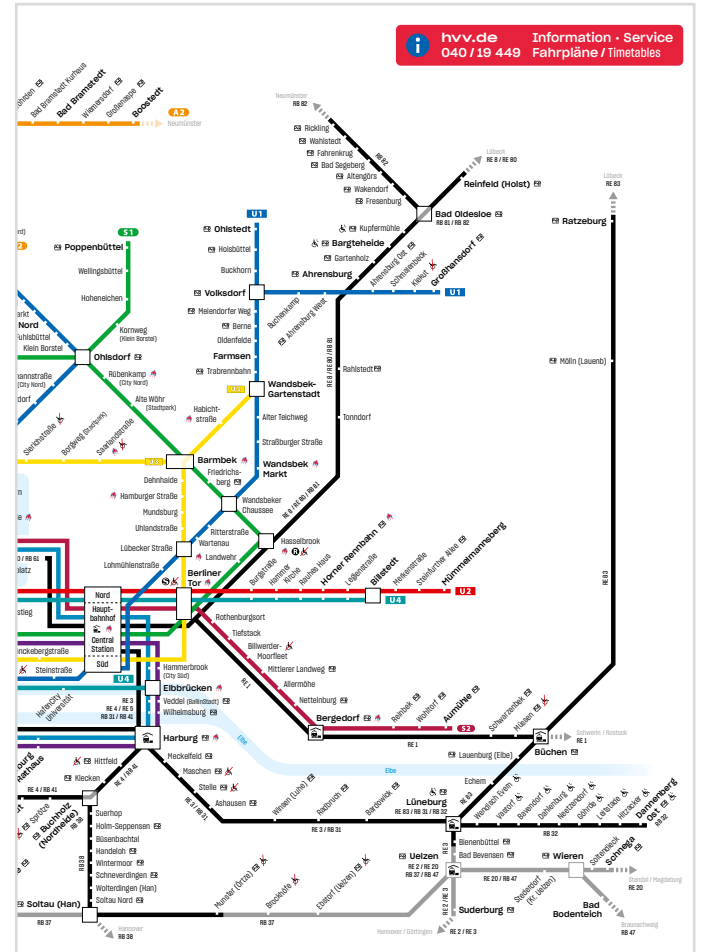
hvv.de
040 / 19 449
Information · Service
Fahrpläne / Timetables

Bad Bramstedt Kurhaus
Bad Bramstedt
Wiemersdorf
Großenaspe
Boostedt
A2
Neumünster

Neumünster
RB 82
Rickling
Wahlstedt
Fahrenkrug
Bad Segeberg
Altengörs
Wakendorf
Fresenburg
RB 82
Lübeck
RE 8 / RB 80
Reinfeld (Holst)
Bad Oldesloe
RE 8 / RB 81 / RB 82
Kupfermühle
Bargteheide
Gartenholz
Ahrensburg
Ahrensburg Ost
Schmalenbeck
Kiekut
Großhansdorf
U1
Lübeck
RE 83
Ratzeburg

S1
Poppenbüttel
Wellingsbüttel
Hoheneichen
Kornweg (Klein Borstel)
Klein Borstel
Ohlsdorf
Rübenkamp (City Nord)
Alte Wöhr (Stadtpark)
Habichtstraße
Barmbek
Dehnhaide
Hamburger Straße
Mundsburg
Uhlandstraße
Lübecker Straße
Lohmühlenstraße
Sierichstraße
Borgweg (Stadtpark)
Saarlandstraße
U3

U1
Ohlstedt
Hoisbüttel
Buckhorn
Volksdorf
Meiendorfer Weg
Berne
Oldenfelde
Farmsen
Trabrennbahn
Wandsbek-Gartenstadt
Alter Teichweg
Straßburger Straße
Wandsbek Markt
Friedrichsberg
Wandsbeker Chaussee
Ritterstraße
Wartenau
Landwehr
Buchenkamp
Ahrensburg West
RE 8 / RE 80 / RB 81
Rahlstedt
Tonndorf
RE 8 / RE 80 / RB 81
Hasselbrook
Möllin (Lauenb)
RE 83

Berliner Tor
Burgstraße
Hammer Kirche
Rauhes Haus
Horner Rennbahn
Legienstraße
Billstedt
Merkenstraße
Steinfurther Allee
Mümmelmannsberg
U2
U4
Nord
Hauptbahnhof
Central Station
Süd
Rothenburgsort
Tiefstack
Billwerder-Moorfleet
Mittlerer Landweg
Allermöhe
Nettelnburg
Bergedorf
Reinbek
Wohltorf
Aumühle
S2
Schwarzenbek
Müssen
Schwerin / Rostock
RE 1
Büchen
RE 1
Lauenburg (Elbe)
RE 1
Steinstraße
U4
Hammerbrook (City Süd)
Elbbrücken
Veddel (BallinStadt)
Wilhelmsburg
RE 3 / RE 4 / RE 5 / RB 31 / RB 41
HafenCity Universität
Harburg
Elbe
Elbe
Meckelfeld
Maschen
Stelle
Ashausen
RE 3 / RB 31
Winsen (Luhe)
Radbruch
Bardowick
Lüneburg
RE 83 / RB 31 / RB 32
RE 3 / RB 31
Echem
Wendisch Evern
Vastorf
Bavendorf
Dahlenburg
Neetzendorf
Göhrde
Leitstade
Hitzacker
Dannenberg Ost
RB 32
Harburg Rathaus
Hittfeld
Klecken
RE 4 / RB 41
Buchholz (Nordheide)
Suerhop
Holm-Seppensen
Büsenbachtal
Handeloh
Wintermoor
Schneverdingen
Wolterdingen (Han)
Soltau Nord
RB 38
Soltau (Han)
RB 37
Hannover
RB 38
Munster (Örtze)
Breloh
Ebstorf (Uelzen)
RB 37
Uelzen
RE 2 / RE 20 / RB 37 / RB 47
Bienenbüttel
Bad Bevensen
RE 2 / RE 3
Hannover / Göttingen
RE 2 / RE 3
Suderburg
RE 20 / RB 47
Stederdorf (Kr. Uelzen)
Wieren
Soltendieck
Schnega
Stendal / Magdeburg
RE 20
Bad Bodenteich
Braunschweig
RB 47